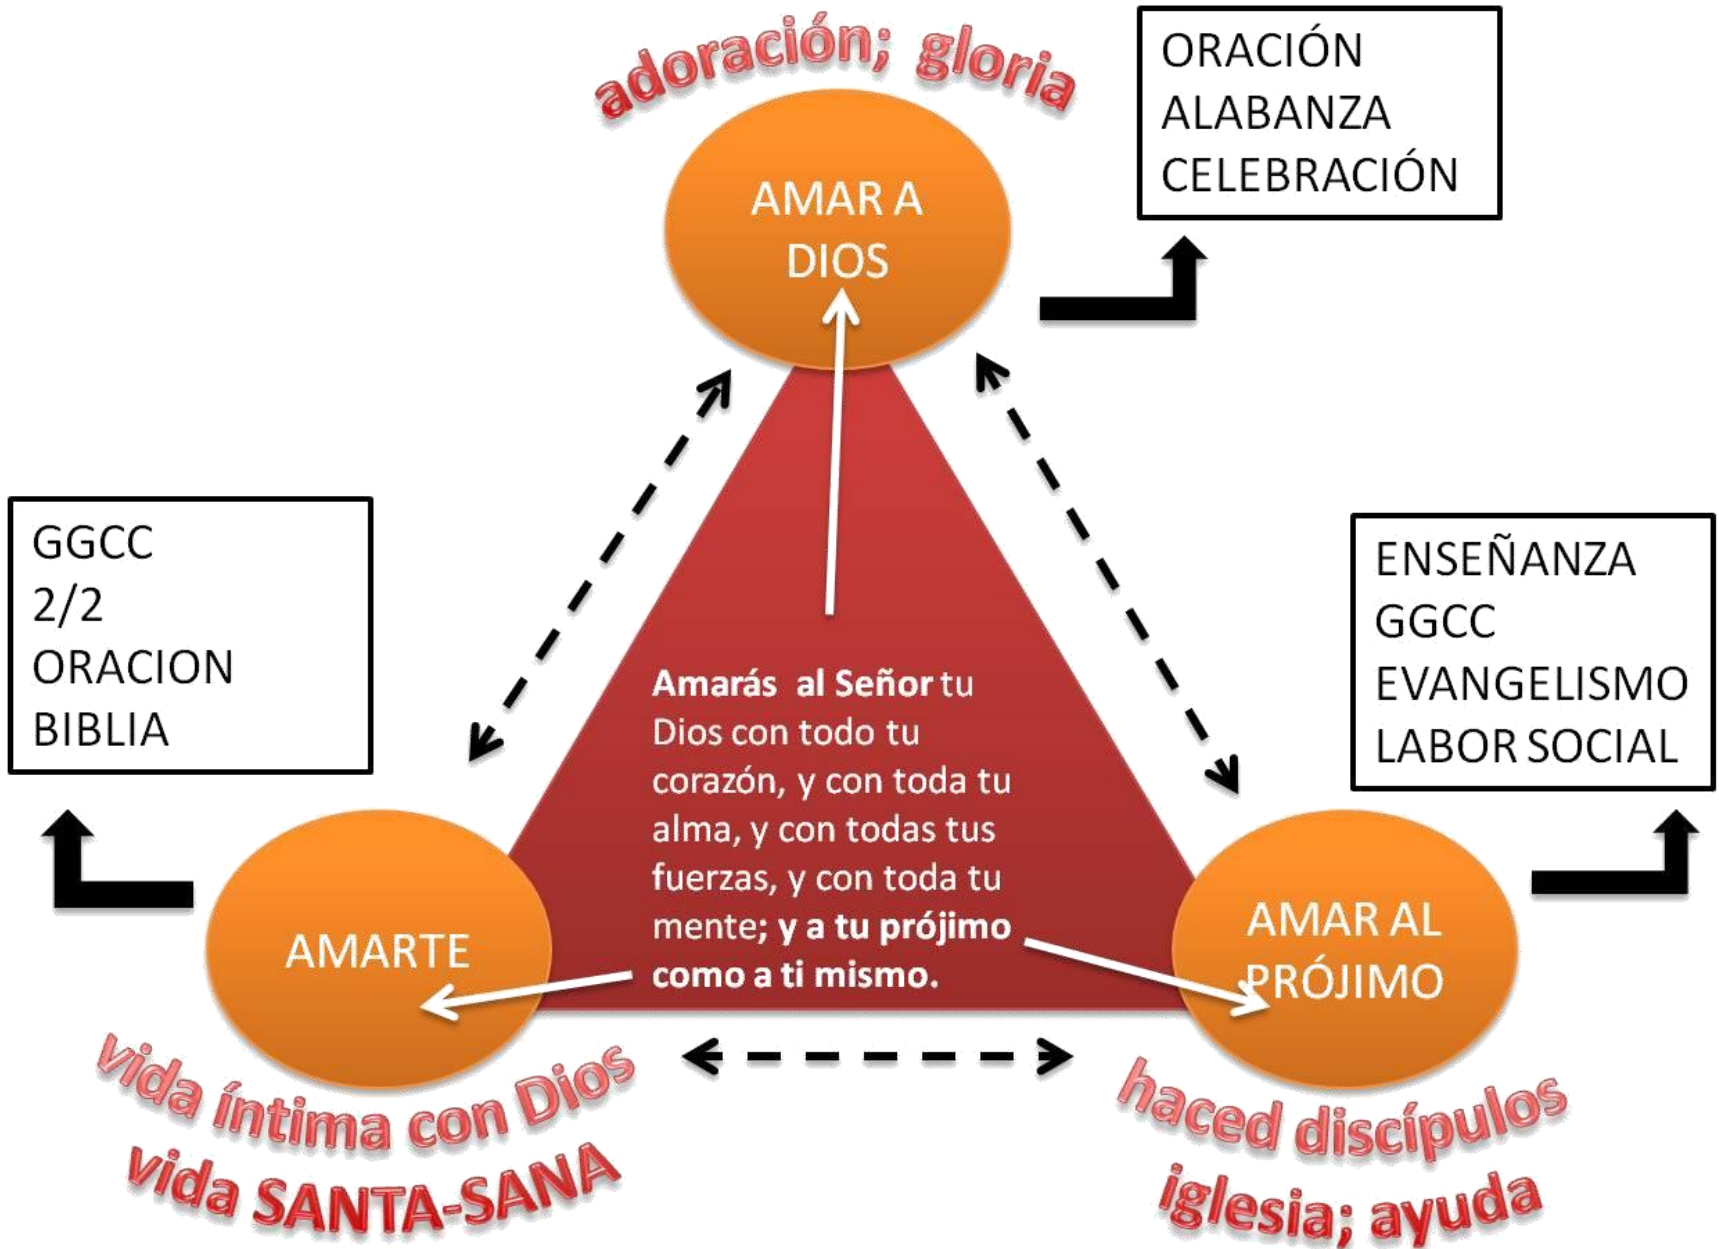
adoración; gloria

ORACIÓN
ALABANZA
CELEBRACIÓN

AMAR A DIOS

GGCC
2/2
ORACION
BIBLIA

ENSEÑANZA
GGCC
EVANGELISMO
LABOR SOCIAL

**Amarás al Señor** tu Dios con todo tu corazón, y con toda tu alma, y con todas tus fuerzas, y con toda tu mente**; y a tu prójimo como a ti mismo.**

AMARTE

AMAR AL PRÓJIMO

vida íntima con Dios
vida SANTA-SANA

haced discípulos
iglesia; ayuda